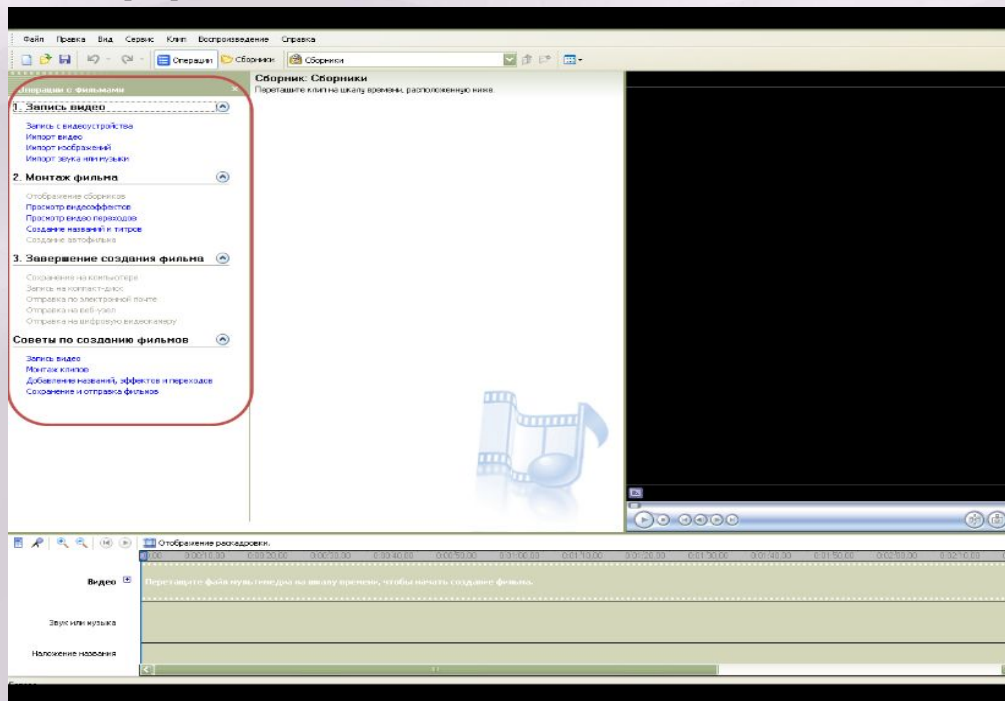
Файл Правка Вид Сервис Клип Воспроизведение Справка

Операции Сборники Сборники

Операции с фильмами

1. Запись видео

Запись с видеоустройства
Импорт видео
Импорт изображений
Импорт звука или музыки

2. Монтаж фильма

Отображение сборников
Просмотр видеоэффектов
Просмотр видео переходов
Создание названий и титров
Создание автофильма

3. Завершение создания фильма

Сохранение на компьютере
Запись на компакт-диск
Отправка по электронной почте
Отправка на веб-узел
Отправка на цифровую видеокамеру

Советы по созданию фильмов

Запись видео
Монтаж клипов
Добавление названий, эффектов и переходов
Сохранение и отправка фильмов

Сборник: Сборники
Перетащите клип на шкалу времени, расположенную ниже.

Отображение раскадровки.

0:00 0:00:10,00 0:00:20,00 0:00:30,00 0:00:40,00 0:00:50,00 0:01:00,00 0:01:10,00 0:01:20,00 0:01:30,00 0:01:40,00 0:01:50,00 0:02:00,00 0:02:10,00

Видео
Перетащите файл мультимедиа на шкалу времени, чтобы начать создание фильма.

Звук или музыка

Наложение названия